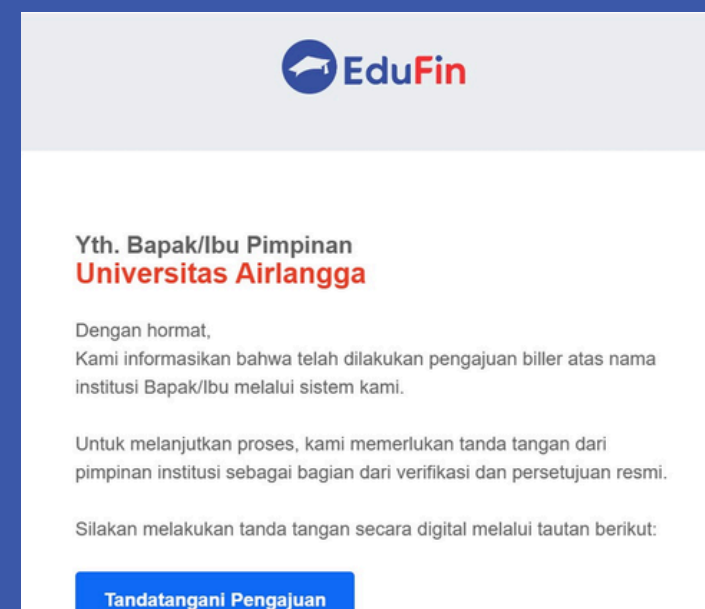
EduFin

Yth. Bapak/Ibu Pimpinan
Universitas Airlangga

Dengan hormat,
Kami informasikan bahwa telah dilakukan pengajuan biller atas nama institusi Bapak/Ibu melalui sistem kami.

Untuk melanjutkan proses, kami memerlukan tanda tangan dari pimpinan institusi sebagai bagian dari verifikasi dan persetujuan resmi.

Silakan melakukan tanda tangan secara digital melalui tautan berikut:

Tandatangani Pengajuan